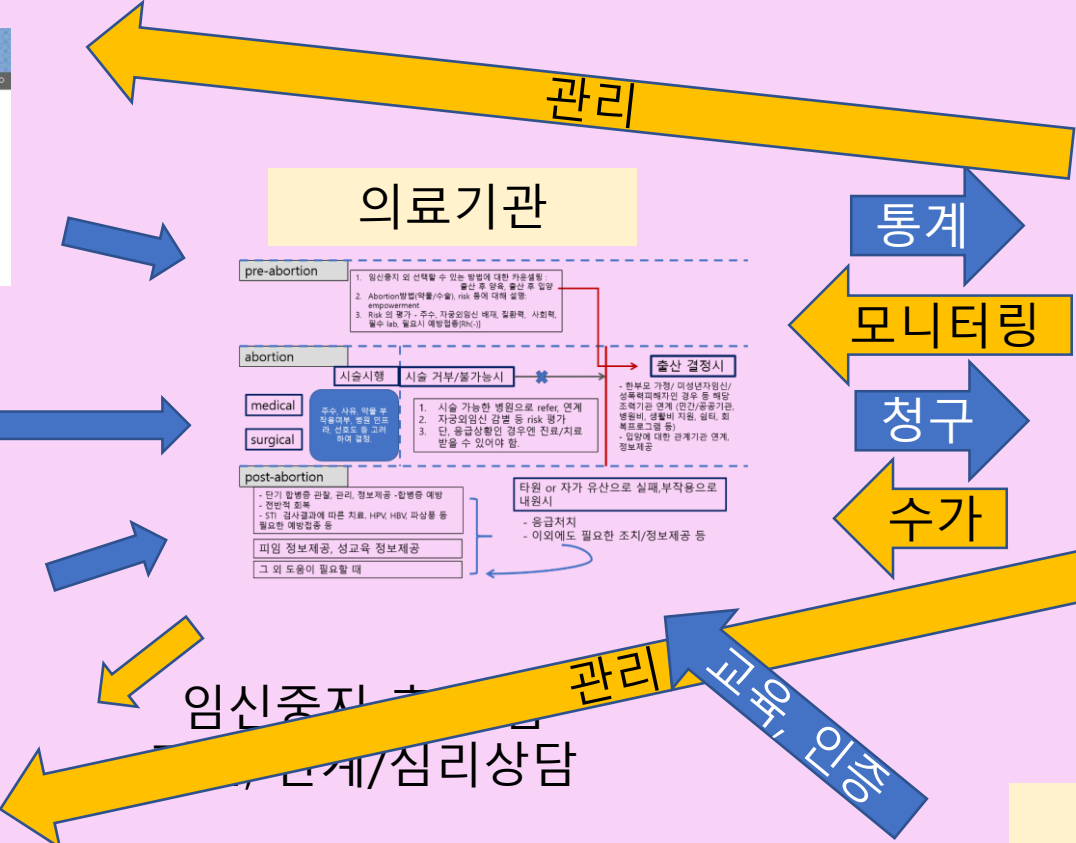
관리

의료기관

통계

모니터링

청구

수가

pre-abortion

1. 임신중지 외 선택할 수 있는 방법에 대한 카운셀링 : 출산 후 양육, 출산 후 입양
2. Abortion방법(약물/수술), risk 등에 대해 설명: empowerment
3. Risk 의 평가 – 주수, 자궁외임신 배제, 질환력, 사회력, 필수 lab, 필요시 예방접종(Rh(-))

abortion

시술시행

시술 거부/불가능시

출산 결정시

medical

surgical

주수, 사유, 약물 부작용여부, 병원 인프라, 선호도 등 고려하여 결정.

1. 시술 가능한 병원으로 refer, 연계
2. 자궁외임신 감별 등 risk 평가
3. 단, 응급상황인 경우엔 진료/치료 받을 수 있어야 함.

- 한부모 가정/ 미성년자임신/ 성폭력피해자인 경우 등 해당 조력기관 연계 (민간/공공기관, 병원비, 생활비 지원, 쉼터, 회복프로그램 등)
- 입양에 대한 관계기관 연계, 정보제공

post-abortion

- 단기 합병증 관찰, 관리, 정보제공 -합병증 예방
- 전반적 회복
- STI 검사결과에 따른 치료, HPV, HBV, 파상풍 등 필요한 예방접종 등

피임 정보제공, 성교육 정보제공

그 외 도움이 필요할 때

타원 or 자가 유산으로 실패,부작용으로 내원시

- 응급처치
- 이외에도 필요한 조치/정보제공 등

관리

교육, 인증

임신중지 후 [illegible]
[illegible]/ 연계/심리상담